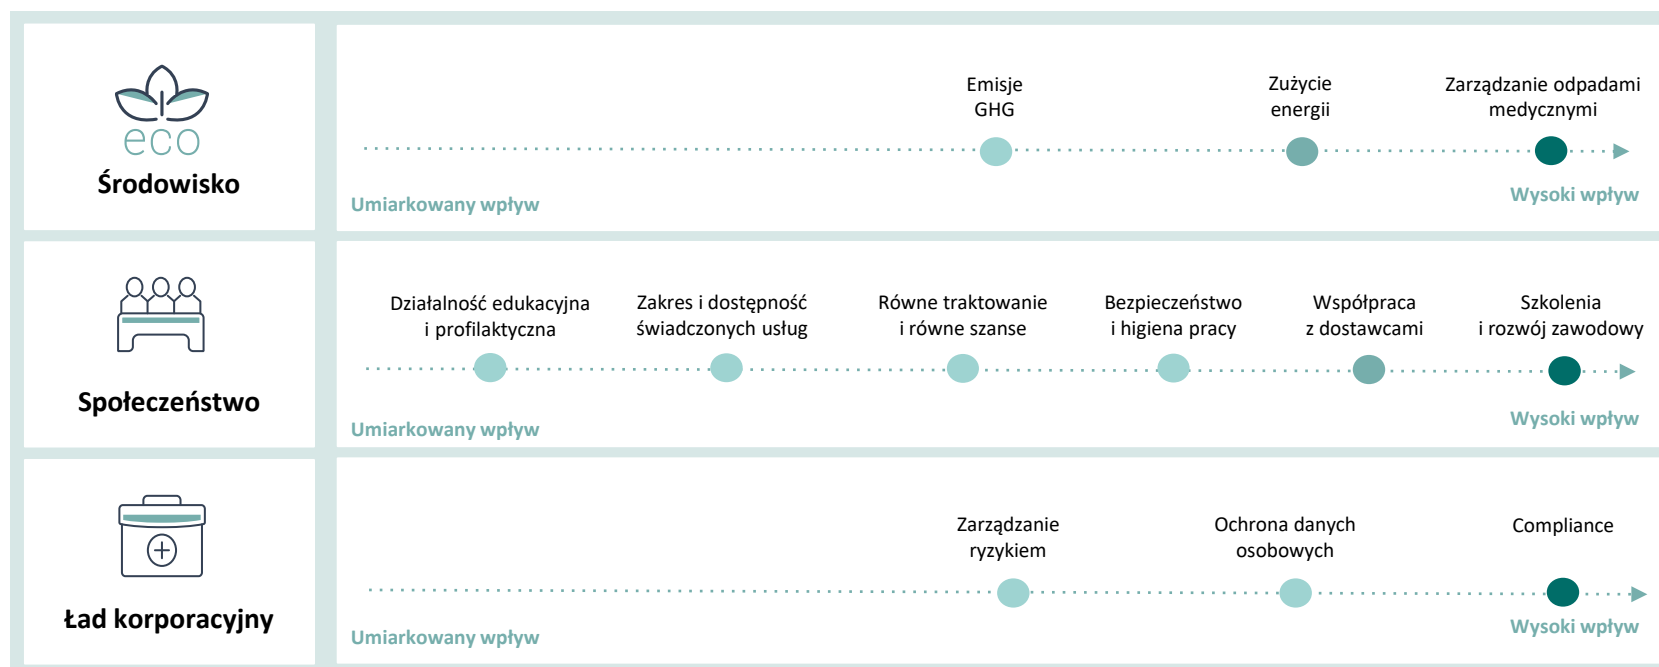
eco

Środowisko

Emisje GHG

Zużycie energii

Zarządzanie odpadami medycznymi

Umiarkowany wpływ

Wysoki wpływ

Społeczeństwo

Działalność edukacyjna i profilaktyczna

Zakres i dostępność świadczonych usług

Równe traktowanie i równe szanse

Bezpieczeństwo i higiena pracy

Współpraca z dostawcami

Szkolenia i rozwój zawodowy

Umiarkowany wpływ

Wysoki wpływ

Ład korporacyjny

Zarządzanie ryzykiem

Ochrona danych osobowych

Compliance

Umiarkowany wpływ

Wysoki wpływ